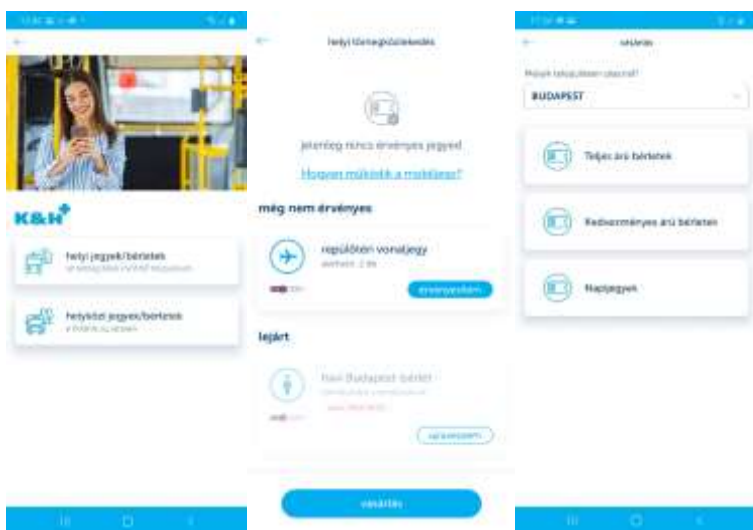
K&H

helyi jegyek/bérletek
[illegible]

helyközi jegyek/bérletek
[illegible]

helyi tömegközlekedés

jelenleg nincs érvényes jegyed

Hogyan működik a mobiljegy?

még nem érvényes

repülőtéri vonaljegy
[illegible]

érvényesítem

lejárt

havi Budapest bérlet
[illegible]
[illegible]

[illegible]

vásárlás

vásárlás

Melyik településen utazol?

BUDAPEST

Teljes árú bérletek

Kedvezményes árú bérletek

Napijegyek